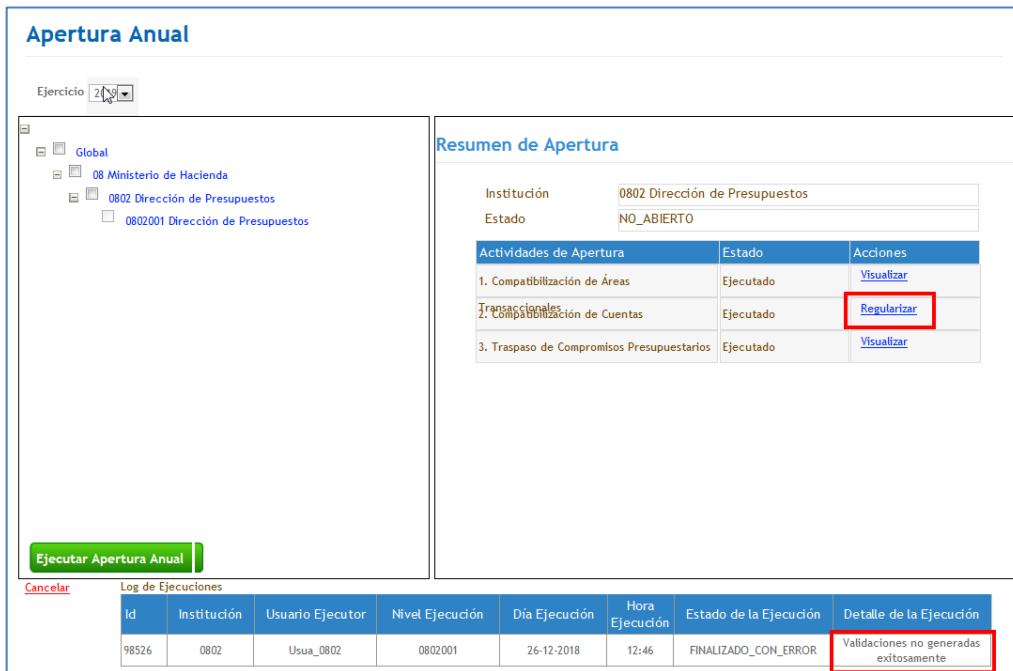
Apertura Anual

Ejercicio 2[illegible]9

Global
08 Ministerio de Hacienda
0802 Dirección de Presupuestos
0802001 Dirección de Presupuestos

Resumen de Apertura

Institución 0802 Dirección de Presupuestos
Estado NO_ABIERTO

| Actividades de Apertura | Estado | Acciones |
|---|---|---|
| 1. Compatibilización de Áreas Transaccionales | Ejecutado | Visualizar |
| 2. Compatibilización de Cuentas | Ejecutado | Regularizar |
| 3. Traspaso de Compromisos Presupuestarios | Ejecutado | Visualizar |

Ejecutar Apertura Anual

Cancelar

Log de Ejecuciones

| Id | Institución | Usuario Ejecutor | Nivel Ejecución | Día Ejecución | Hora Ejecución | Estado de la Ejecución | Detalle de la Ejecución |
|---|---|---|---|---|---|---|---|
| 98526 | 0802 | Usua_0802 | 0802001 | 26-12-2018 | 12:46 | FINALIZADO_CON_ERROR | Validaciones no generadas exitosamente |